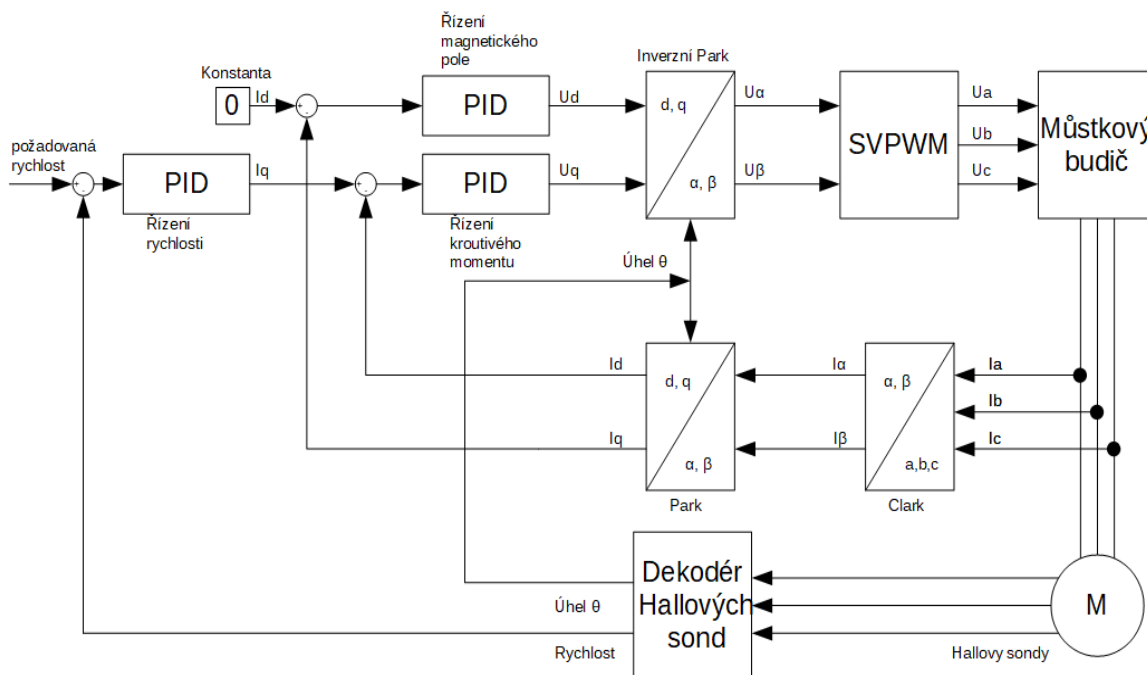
Řízení magnetického pole

Konstanta

0

Id

PID

Ud

Inverzní Park

d, q

α, β

Uα

Uβ

SVPWM

Ua

Ub

Uc

Můstkový budič

požadovaná rychlost

PID

Iq

Řízení rychlosti

PID

Uq

Řízení kroutivého momentu

Úhel θ

Id

d, q

α, β

Park

Iα

Iβ

α, β

a,b,c

Clark

Ia

Ib

Ic

Iq

Dekodér Hallových sond

Úhel θ

Rychlost

M

Hallovy sondy